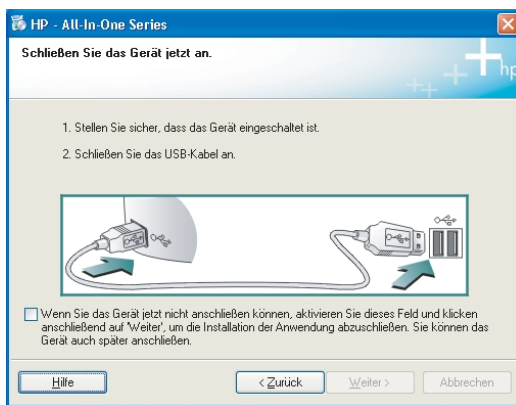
HP - All-In-One Series

Schließen Sie das Gerät jetzt an.

1. Stellen Sie sicher, dass das Gerät eingeschaltet ist.

2. Schließen Sie das USB-Kabel an.

Wenn Sie das Gerät jetzt nicht anschließen können, aktivieren Sie dieses Feld und klicken anschließend auf 'Weiter', um die Installation der Anwendung abzuschließen. Sie können das Gerät auch später anschließen.

Hilfe

< Zurück

Weiter >

Abbrechen